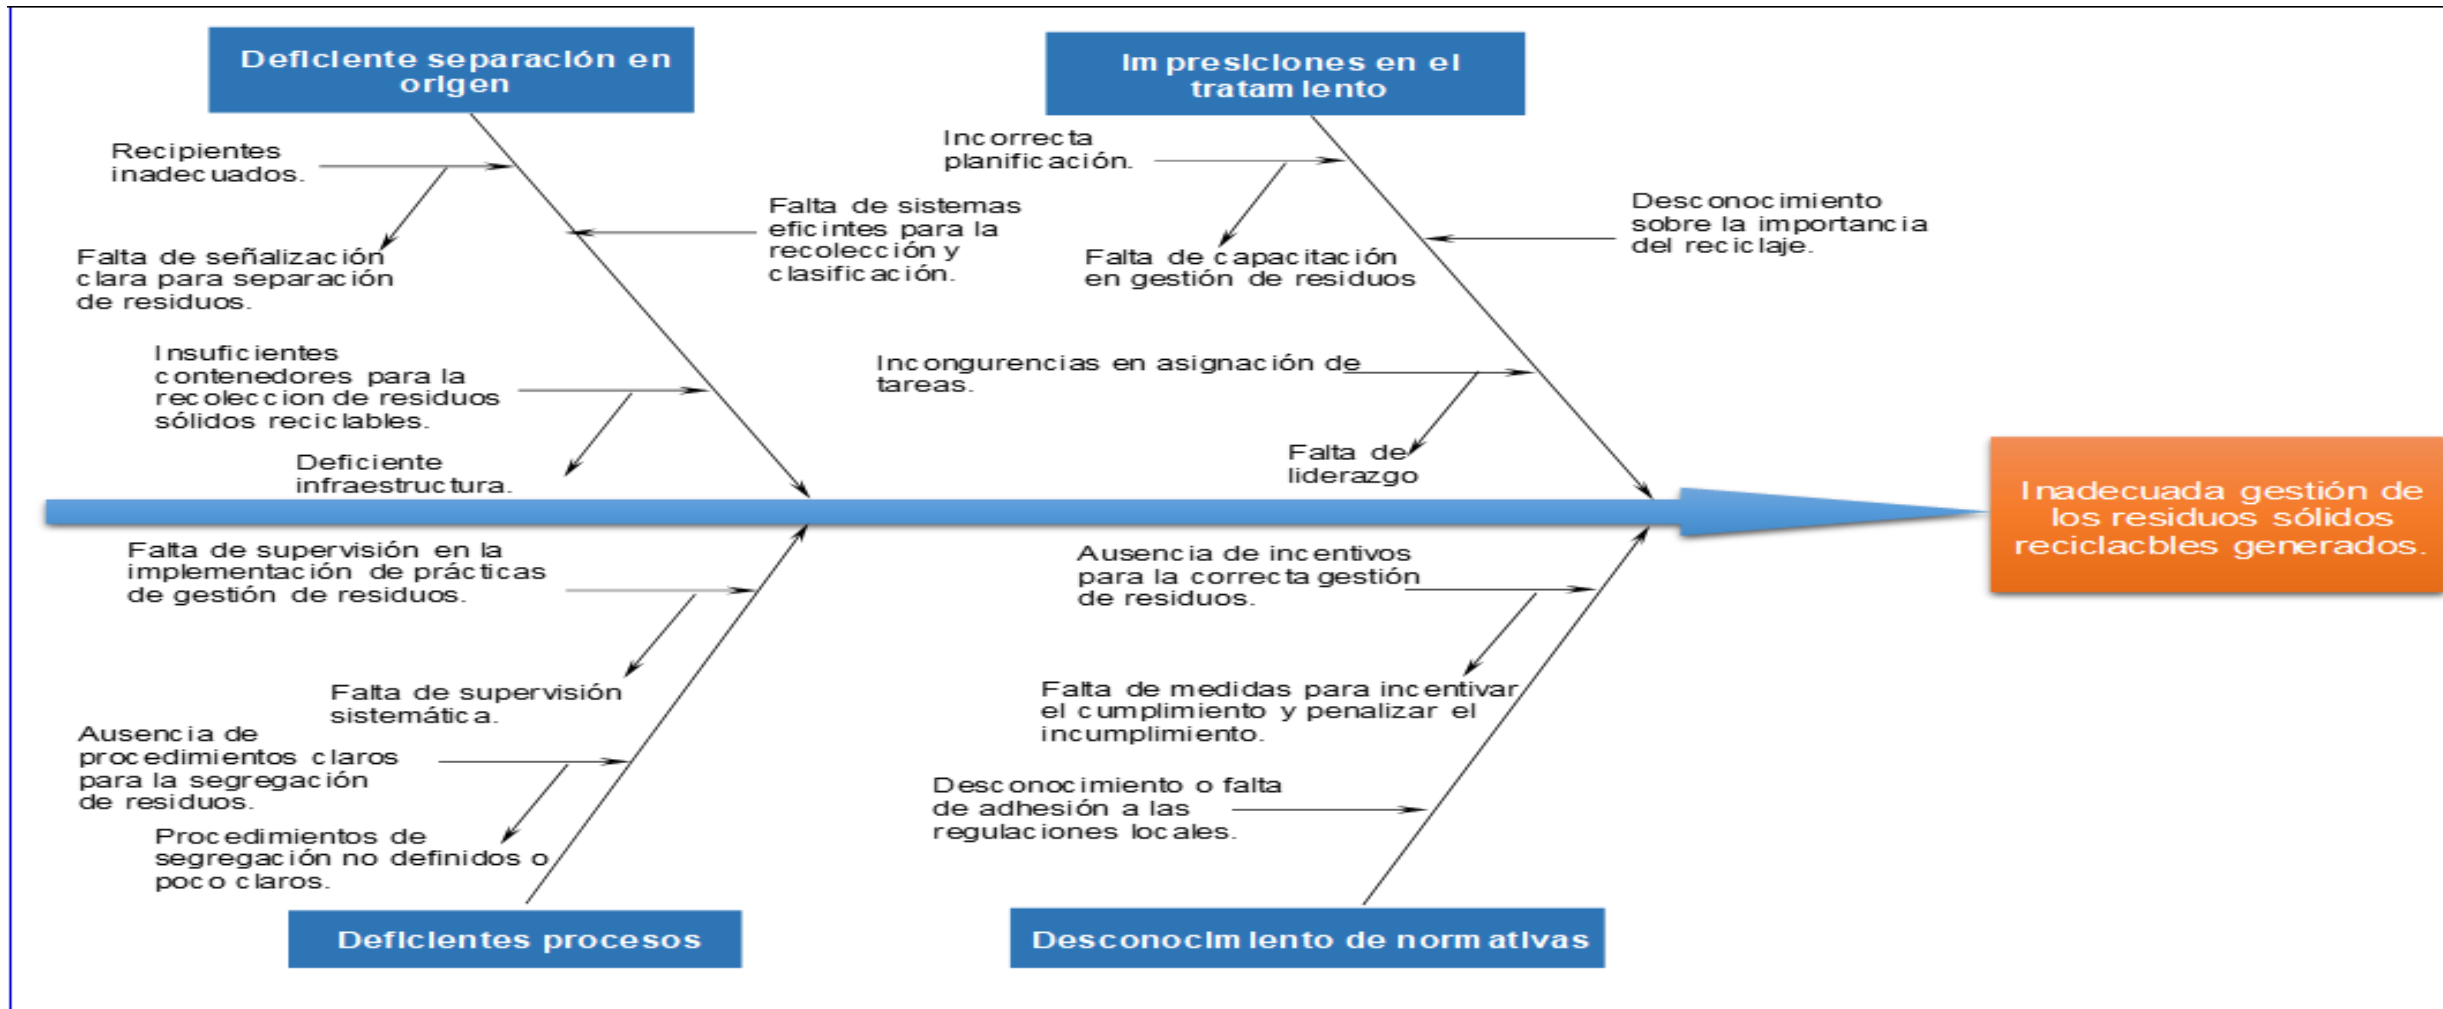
Deficiente separación en origen

Impresiciones en el tratamiento

Recipientes inadecuados.

Falta de señalización clara para separación de residuos.

Falta de sistemas eficintes para la recolección y clasificación.

Incorrecta planificación.

Falta de capacitación en gestión de residuos

Desconocimiento sobre la importancia del reciclaje.

Insuficientes contenedores para la recoleccion de residuos sólidos reciclables.

Deficiente infraestructura.

Incongurencias en asignación de tareas.

Falta de liderazgo

Inadecuada gestión de los residuos sólidos reciclacbles generados.

Falta de supervisión en la implementación de prácticas de gestión de residuos.

Falta de supervisión sistemática.

Ausencia de procedimientos claros para la segregación de residuos.

Procedimientos de segregación no definidos o poco claros.

Ausencia de incentivos para la correcta gestión de residuos.

Falta de medidas para incentivar el cumplimiento y penalizar el incumplimiento.

Desconocimiento o falta de adhesión a las regulaciones locales.

Deficientes procesos

Desconocimiento de normativas